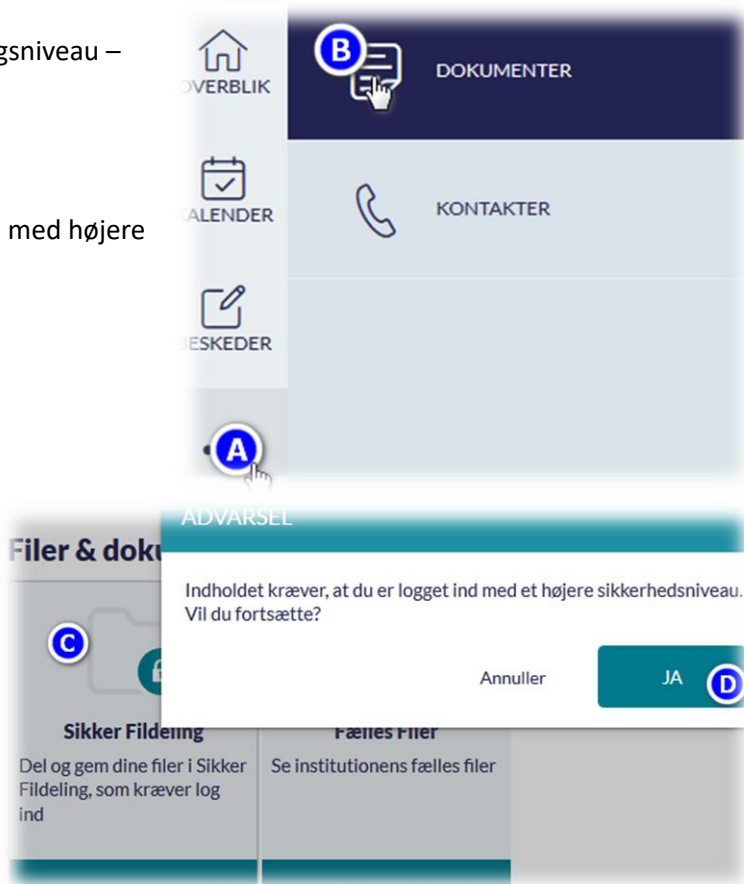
gsniveau –

med højere

OVERBLIK

KALENDER

BESKEDER

A

B

DOKUMENTER

KONTAKTER

Filer & doku

ADVARSEL

Indholdet kræver, at du er logget ind med et højere sikkerhedsniveau. Vil du fortsætte?

Annuller

JA

D

C

Sikker Fildeling

Del og gem dine filer i Sikker Fildeling, som kræver log ind

Fælles Filer

Se institutionens fælles filer